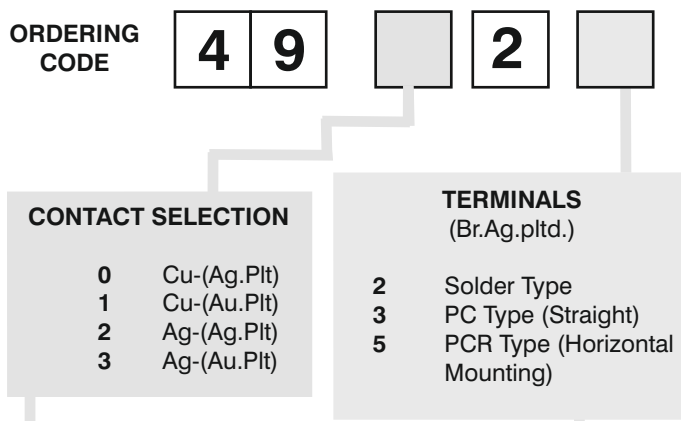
ORDERING CODE

| 4 | 9 |

| |

| 2 |

| |

CONTACT SELECTION

0 Cu-(Ag.Plt)
1 Cu-(Au.Plt)
2 Ag-(Ag.Plt)
3 Ag-(Au.Plt)

TERMINALS
(Br.Ag.pltd.)

2 Solder Type
3 PC Type (Straight)
5 PCR Type (Horizontal Mounting)